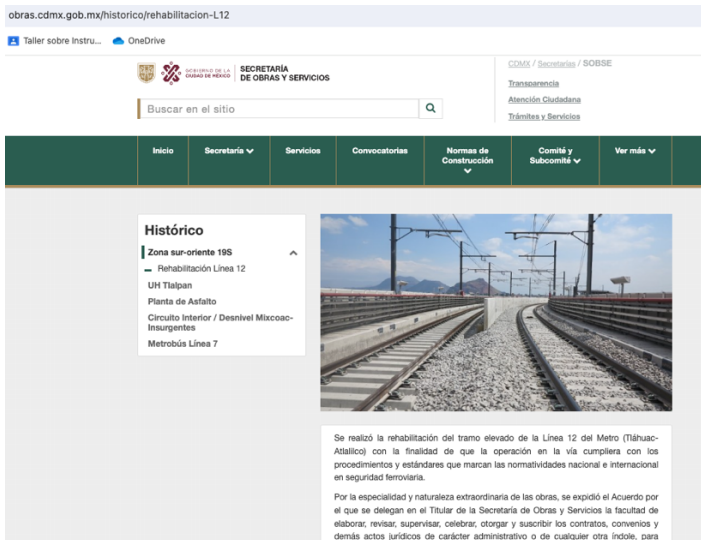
obras.cdmx.gob.mx/historico/rehabilitacion-L12

Taller sobre Instru...   OneDrive

GOBIERNO DE LA CIUDAD DE MÉXICO | SECRETARÍA DE OBRAS Y SERVICIOS

CDMX / Secretarías / SOBSE

Transparencia

Atención Ciudadana

Trámites y Servicios

Buscar en el sitio

Inicio | Secretaría | Servicios | Convocatorias | Normas de Construcción | Comité y Subcomité | Ver más

Histórico

Zona sur-oriente 19S

Rehabilitación Línea 12

UH Tlalpan

Planta de Asfalto

Circuito Interior / Desnivel Mixcoac-Insurgentes

Metrobús Línea 7

Se realizó la rehabilitación del tramo elevado de la Línea 12 del Metro (Tláhuac-Atlalilco) con la finalidad de que la operación en la vía cumpliera con los procedimientos y estándares que marcan las normatividades nacional e internacional en seguridad ferroviaria.

Por la especialidad y naturaleza extraordinaria de las obras, se expidió el Acuerdo por el que se delegan en el Titular de la Secretaría de Obras y Servicios la facultad de elaborar, revisar, supervisar, celebrar, otorgar y suscribir los contratos, convenios y demás actos jurídicos de carácter administrativo o de cualquier otra índole, para